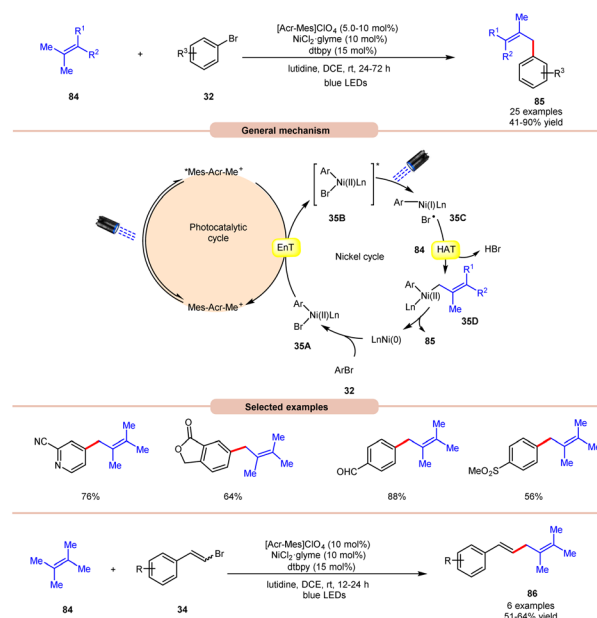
Me, R¹, R², Me

84

+

R³, Br

32

[Acr-Mes]ClO$_4$ (5.0-10 mol%)
NiCl$_2$·glyme (10 mol%)
dtbpy (15 mol%)

lutidine, DCE, rt, 24-72 h
blue LEDs

R¹, R², Me, R³

85
25 examples
41-90% yield

General mechanism

*Mes-Acr-Me$^+$

Photocatalytic cycle

Mes-Acr-Me$^+$

EnT

Ar, Br, Ni(II)Ln, ]*

35B

Ar, Ni(I)Ln, Br•

35C

84

HAT

HBr

Nickel cycle

Ar, Ln, Ni(II), R¹, R²

35D

85

LnNi(0)

Ar, Ni(II)Ln, Br

35A

ArBr

32

Selected examples

NC

76%

O, O

64%

OHC

88%

MeO$_2$S

56%

84

+

R, Br

34

[Acr-Mes]ClO$_4$ (10 mol%)
NiCl$_2$·glyme (10 mol%)
dtbpy (15 mol%)

lutidine, DCE, rt, 12-24 h
blue LEDs

R

86
6 examples
51-64% yield